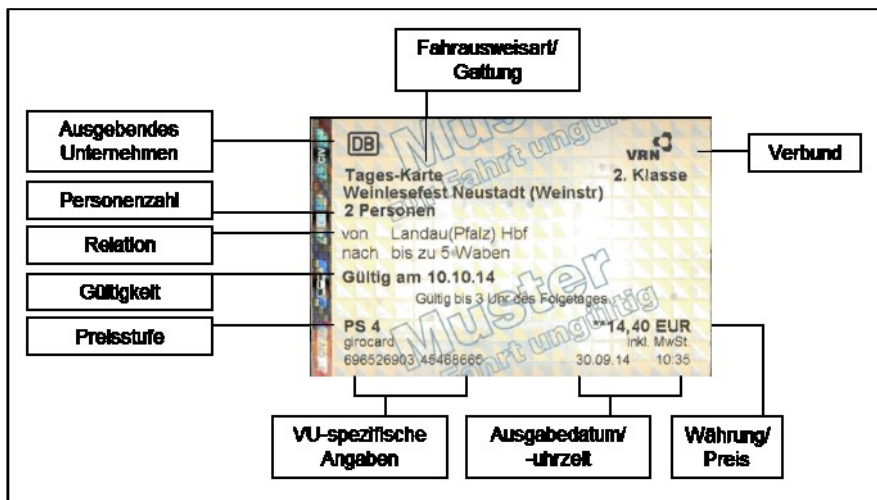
Fahrausweisart/ Gattung

Ausgebendes Unternehmen

Personenzahl

Relation

Gültigkeit

Preisstufe

Verbund

DB

VRN

Muster
Für Fahrt ungültig

Tages-Karte
2. Klasse
Weinlesefest Neustadt (Weinstr)
2 Personen
von Landau(Pfalz) Hbf
nach bis zu 5 Waben
Gültig am 10.10.14
Gültig bis 3 Uhr des Folgetages

Muster
Für Fahrt ungültig

PS 4
**14,40 EUR
girocard
inkl. MwSt.
696526903 45468666
30.09.14 10:35

VU-spezifische Angaben

Ausgabedatum/ -uhrzeit

Währung/ Preis